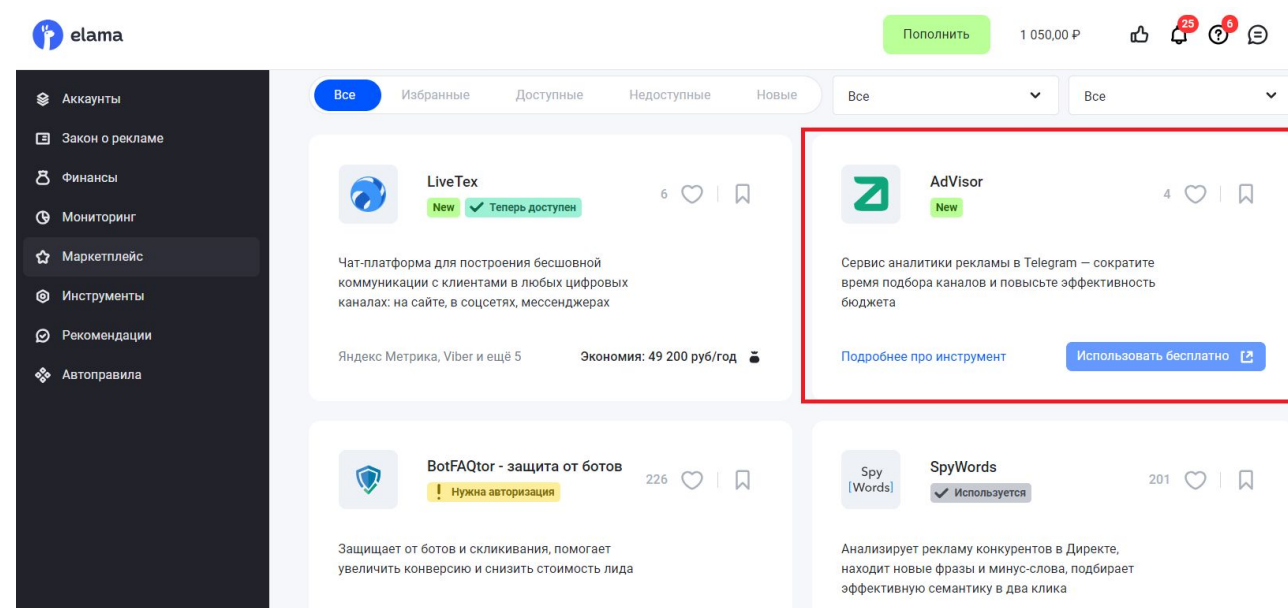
elama

Пополнить 1 050,00 ₽ 25 6

Аккаунты
Закон о рекламе
Финансы
Мониторинг
Маркетплейс
Инструменты
Рекомендации
Автоправила

Все Избранные Доступные Недоступные Новые Все Все

LiveTex
New Теперь доступен
6
Чат-платформа для построения бесшовной коммуникации с клиентами в любых цифровых каналах: на сайте, в соцсетях, мессенджерах
Яндекс Метрика, Viber и ещё 5 Экономия: 49 200 руб/год

AdVisor
New
4
Сервис аналитики рекламы в Telegram — сократите время подбора каналов и повысьте эффективность бюджета
Подробнее про инструмент Использовать бесплатно

BotFAQtor - защита от ботов
! Нужна авторизация
226
Защищает от ботов и скликивания, помогает увеличить конверсию и снизить стоимость лида

Spy [Words]
SpyWords
Используется
201
Анализирует рекламу конкурентов в Директе, находит новые фразы и минус-слова, подбирает эффективную семантику в два клика